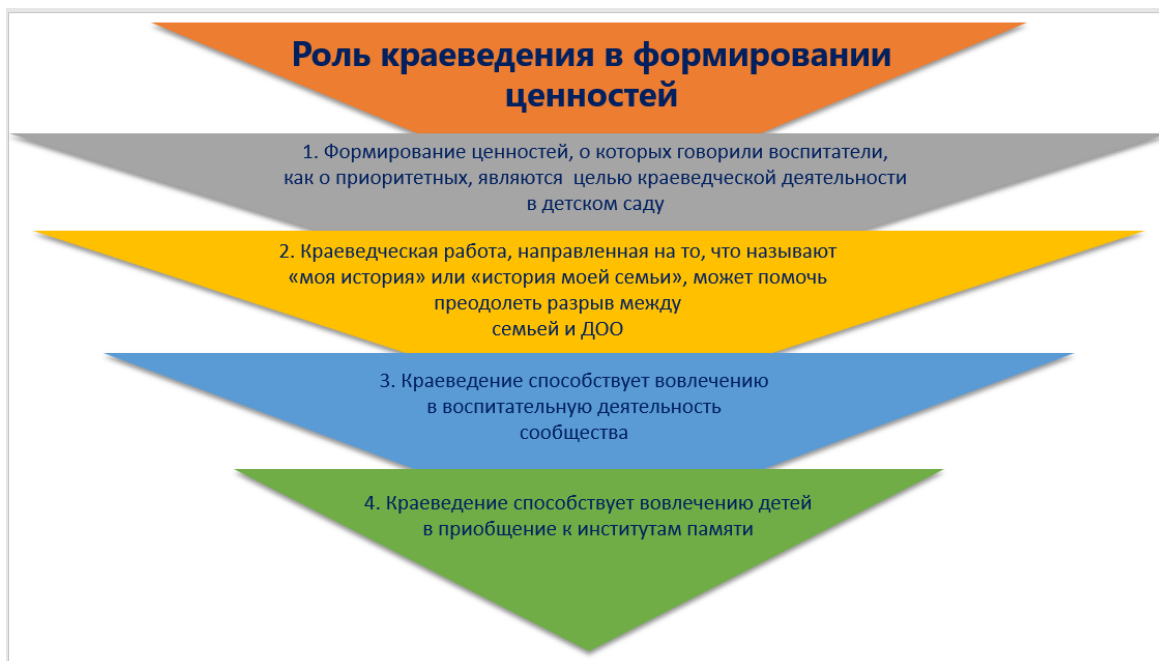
Роль краеведения в формировании ценностей

1. Формирование ценностей, о которых говорили воспитатели, как о приоритетных, являются целью краеведческой деятельности в детском саду

2. Краеведческая работа, направленная на то, что называют «моя история» или «история моей семьи», может помочь преодолеть разрыв между семьей и ДОО

3. Краеведение способствует вовлечению в воспитательную деятельность сообщества

4. Краеведение способствует вовлечению детей в приобщение к институтам памяти